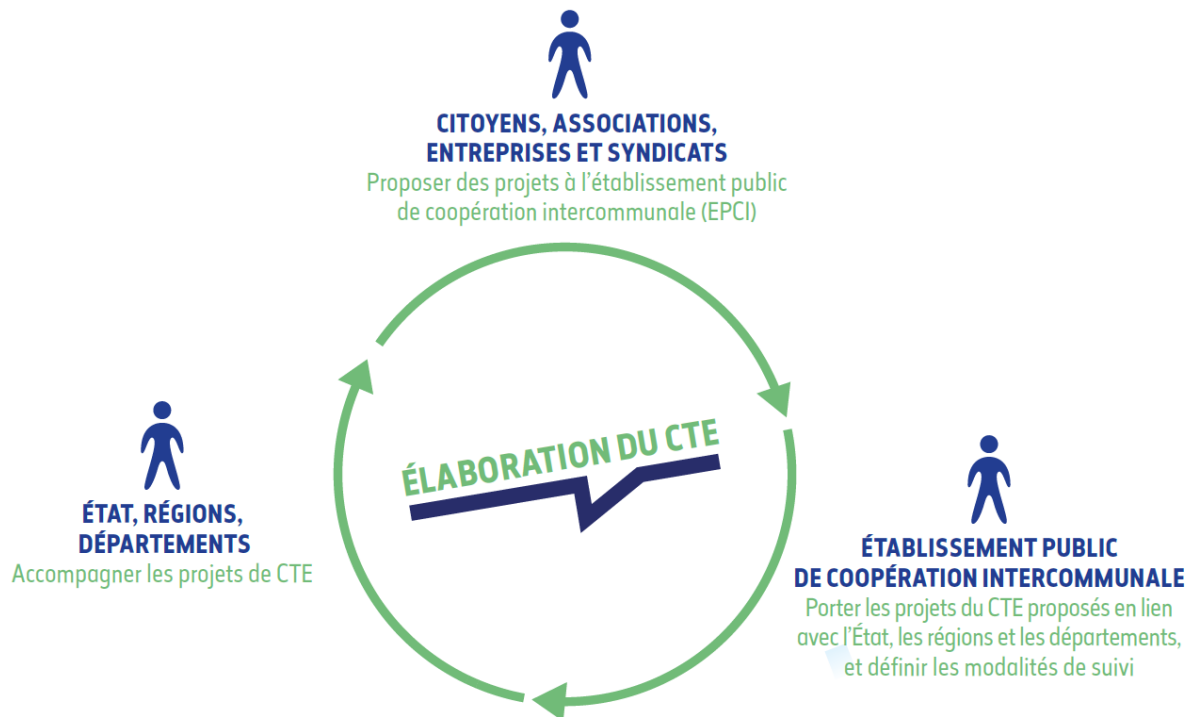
CITOYENS, ASSOCIATIONS, ENTREPRISES ET SYNDICATS
Proposer des projets à l'établissement public de coopération intercommunale (EPCI)

ÉLABORATION DU CTE

ÉTAT, RÉGIONS, DÉPARTEMENTS
Accompagner les projets de CTE

ÉTABLISSEMENT PUBLIC DE COOPÉRATION INTERCOMMUNALE
Porter les projets du CTE proposés en lien avec l'État, les régions et les départements, et définir les modalités de suivi